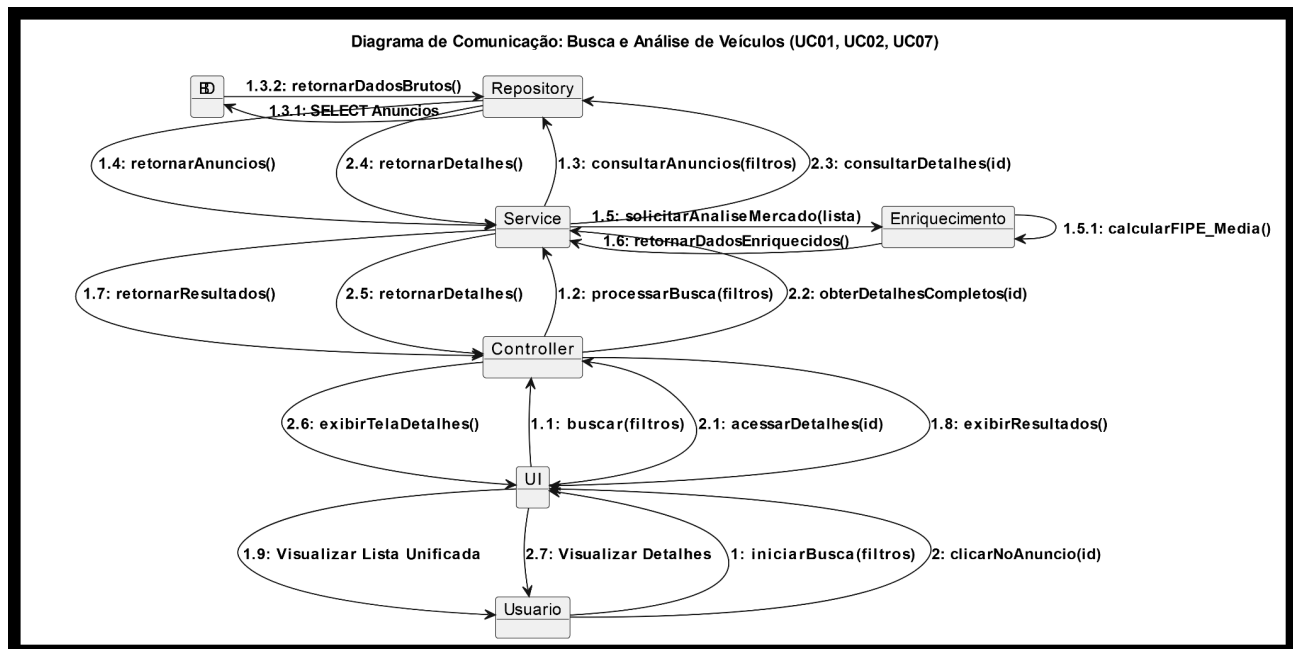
Diagrama de Comunicação: Busca e Análise de Veículos (UC01, UC02, UC07)

BD

1.3.2: retornarDadosBrutos()

Repository

1.3.1: SELECT Anuncios

1.4: retornarAnuncios()

2.4: retornarDetalhes()

1.3: consultarAnuncios(filtros)

2.3: consultarDetalhes(id)

Service

1.5: solicitarAnaliseMercado(lista)

Enriquecimento

1.5.1: calcularFIPE_Media()

1.6: retornarDadosEnriquecidos()

1.7: retornarResultados()

2.5: retornarDetalhes()

1.2: processarBusca(filtros)

2.2: obterDetalhesCompletos(id)

Controller

2.6: exibirTelaDetalhes()

1.1: buscar(filtros)

2.1: acessarDetalhes(id)

1.8: exibirResultados()

UI

1.9: Visualizar Lista Unificada

2.7: Visualizar Detalhes

1: iniciarBusca(filtros)

2: clicarNoAnuncio(id)

Usuario